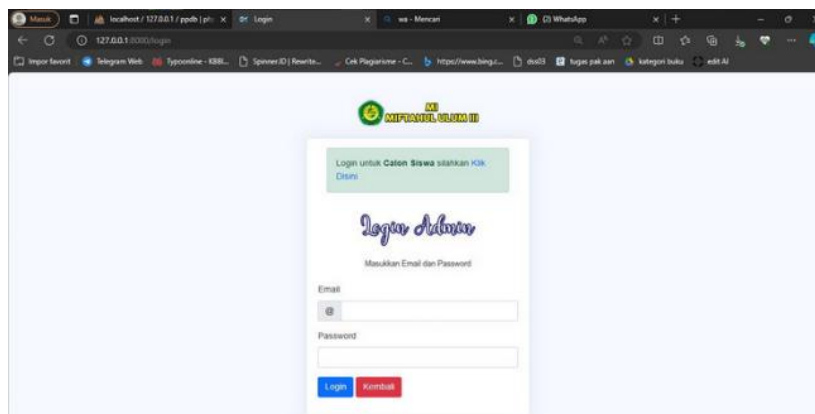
Masuk | localhost / 127.0.0.1 / ppdb | php × | Login × | wa - Mencari × | (2) WhatsApp × | +

127.0.0.1:8000/login

Impor favorit | Telegram Web | Typoonline - KBBI... | Spinner.ID | Rewrite... | Cek Plagiarisme - C... | https://www.bing.c... | dssI3 | tugas pak aan | kategori buku | edit AI

MI
MIFTAHUL ULUM III

Login untuk Calon Siswa silahkan Klik Disini

Login Admin

Masukkan Email dan Password

Email

@

Password

Login Kembali